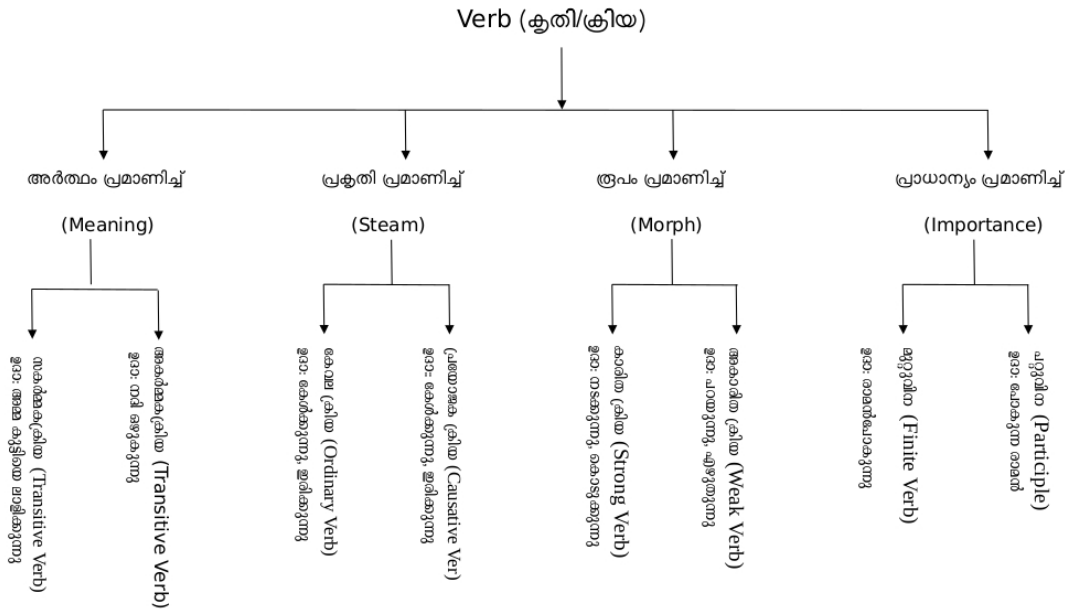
Verb (കൃതി/ക്രിയ)

അർത്ഥം പ്രമാണിച്ച്

(Meaning)

സകർമ്മക്രിയ (Transitive Verb)
ഉദാ: അമ്മ കുട്ടിയെ ലാളിക്കുന്നു

അകർമ്മകക്രിയ (Transitive Verb)
ഉദാ: നദി ഒഴുകുന്നു

പ്രകൃതി പ്രമാണിച്ച്

(Steam)

കേവല ക്രിയ (Ordinary Verb)
ഉദാ: കേൾക്കുന്നു, ഇരിക്കുന്നു

പ്രയോജക ക്രിയ (Causative Ver)
ഉദാ: കേൾപ്പിക്കുന്നു, ഇരുത്തുന്നു

രൂപം പ്രമാണിച്ച്

(Morph)

കാരിത ക്രിയ (Strong Verb)
ഉദാ: നടക്കുന്നു, കൊടുക്കുന്നു

അകാരിത ക്രിയ (Weak Verb)
ഉദാ: പറയുന്നു, എഴുതുന്നു

പ്രാധാന്യം പ്രമാണിച്ച്

(Importance)

പൂർണ്ണക്രിയ (Finite Verb)
ഉദാ: രാമൻ പോകുന്നു

പറ്റുവിന (Participle)
ഉദാ: പോകുന്ന രാമൻ